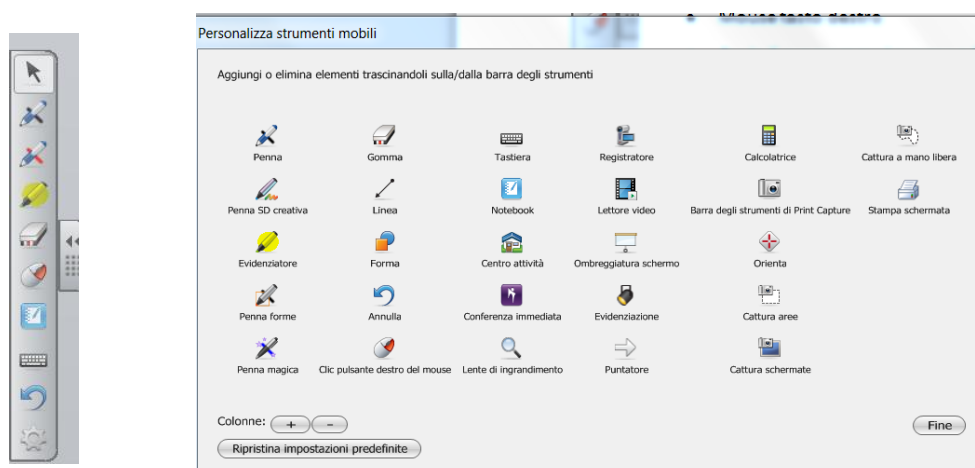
Personalizza strumenti mobili

Aggiungi o elimina elementi trascinandoli sulla/dalla barra degli strumenti

Penna
Gomma
Tastiera
Registratore
Calcolatrice
Cattura a mano libera
Penna SD creativa
Linea
Notebook
Lettore video
Barra degli strumenti di Print Capture
Stampa schermata
Evidenziatore
Forma
Centro attività
Ombreggiatura schermo
Orienta
Penna forme
Annulla
Conferenza immediata
Evidenziazione
Cattura aree
Penna magica
Clic pulsante destro del mouse
Lente di ingrandimento
Puntatore
Cattura schermate

Colonne: + −

Fine

Ripristina impostazioni predefinite